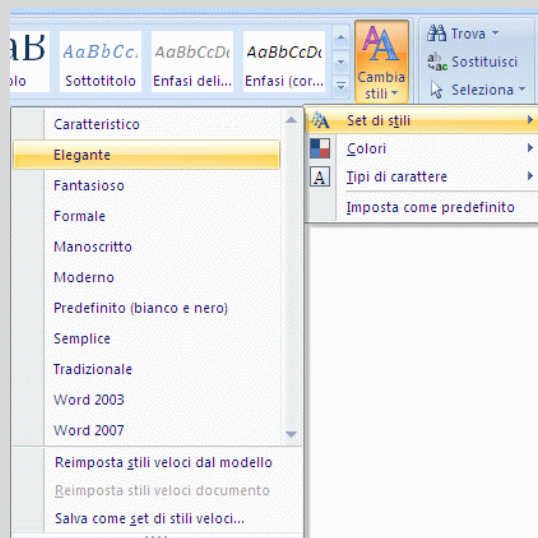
aB
olo

AaBbCc.
Sottotitolo

AaBbCcDc
Enfasi deli...

AaBbCcDc
Enfasi (cor...

Cambia stili

Trova
Sostituisci
Seleziona

Set di stili
Colori
Tipi di carattere
Imposta come predefinito

Caratteristico
Elegante
Fantasioso
Formale
Manoscritto
Moderno
Predefinito (bianco e nero)
Semplice
Tradizionale
Word 2003
Word 2007

Reimposta stili veloci dal modello
Reimposta stili veloci documento
Salva come set di stili veloci...